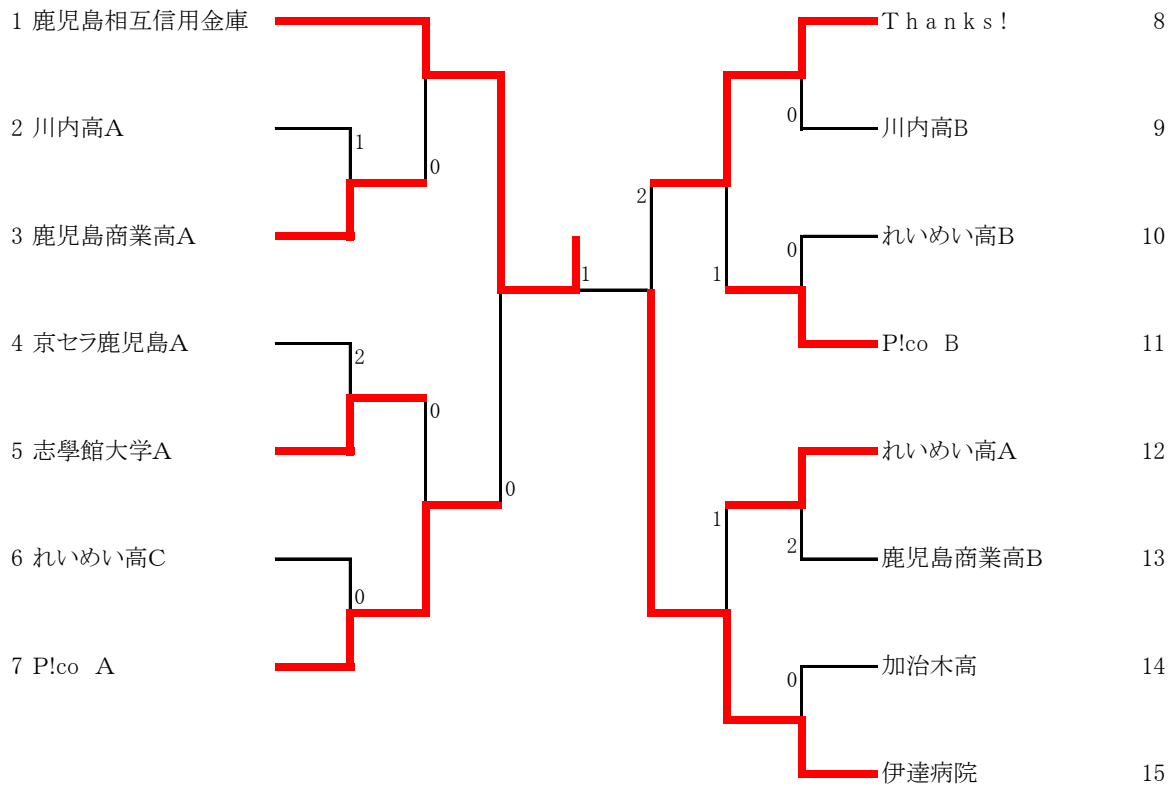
1 鹿児島相互信用金庫
2 川内高A
3 鹿児島商業高A
4 京セラ鹿児島A
5 志學館大学A
6 れいめい高C
7 P!co A

1
0
2
0
0
0
1
2
1

Thanks!
川内高B
れいめい高B
P!co B
れいめい高A
鹿児島商業高B
加治木高
伊達病院

0
0
1
1
2
0

8
9
10
11
12
13
14
15